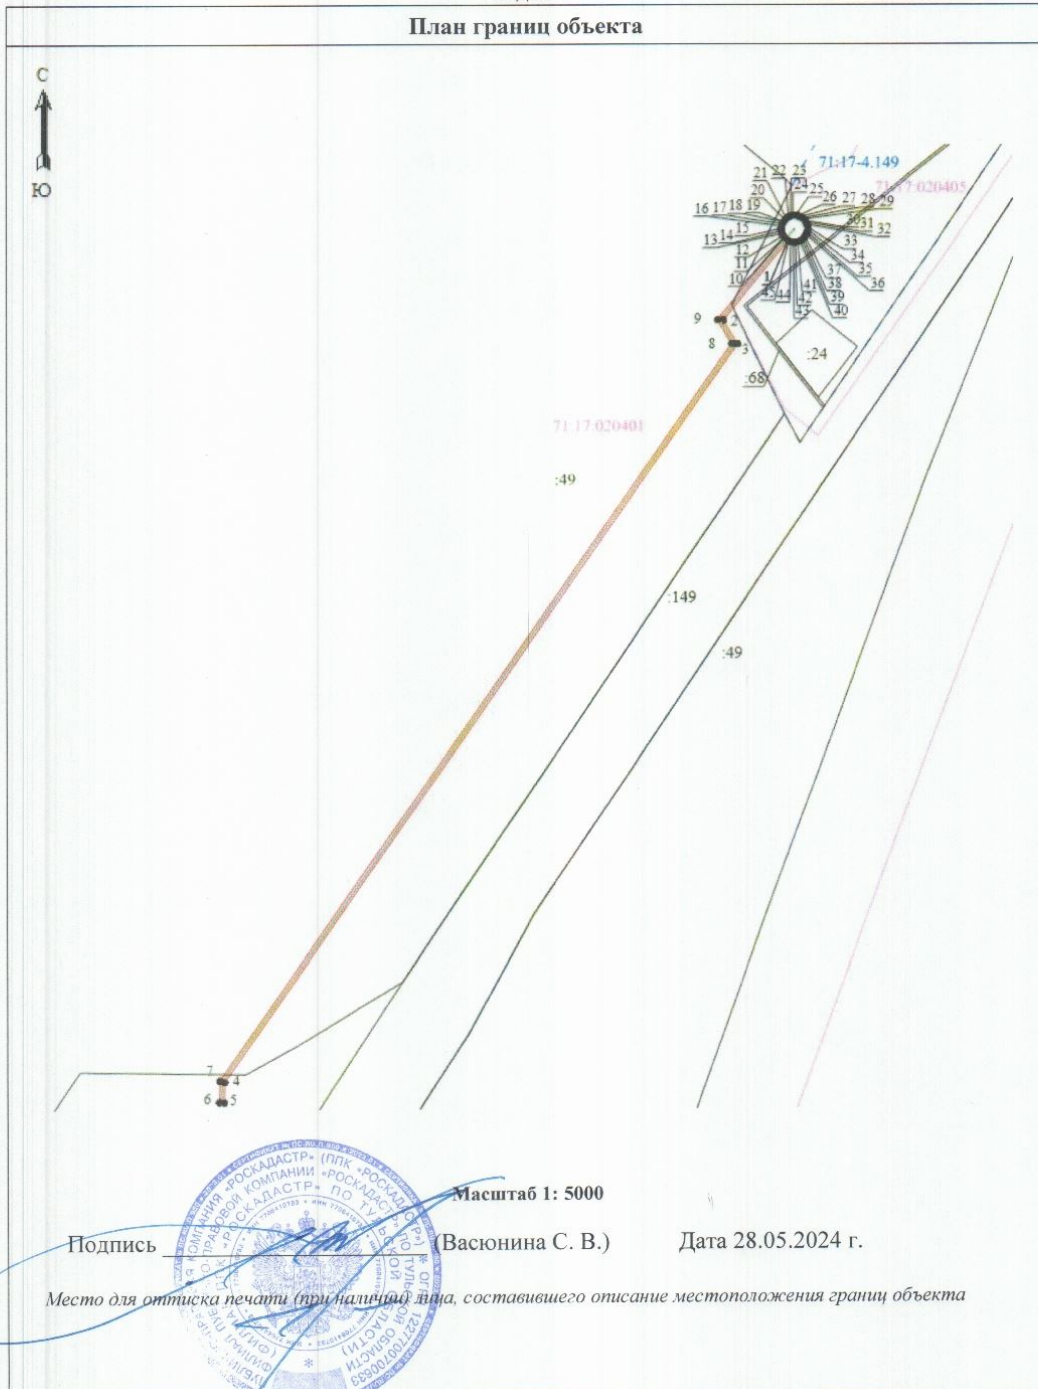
План границ объекта

С
Ю

21 22 23
71:17-4.149
24
20
25 26 27 28 29
71:17:020405
16 17 18 19
30 31 32
15
13 14
33
12
34
11
37 35
10
36
1 41
38
3
44 42
39
43
40
9
2
8
3
:24
:68
71:17:020401
:49
:149
:49
7
4
6
5

Масштаб 1: 5000

Подпись ____________________ (Васюнина С. В.) Дата 28.05.2024 г.

Место для оттиска печати (при наличии) лица, составившего описание местоположения границ объекта

«РОСКАДАСТР» ПУБЛИЧНО-ПРАВОВОЙ КОМПАНИИ «РОСКАДАСТР» (ППК «РОСКАДАСТР») ПО ТУЛЬСКОЙ ОБЛАСТИ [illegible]